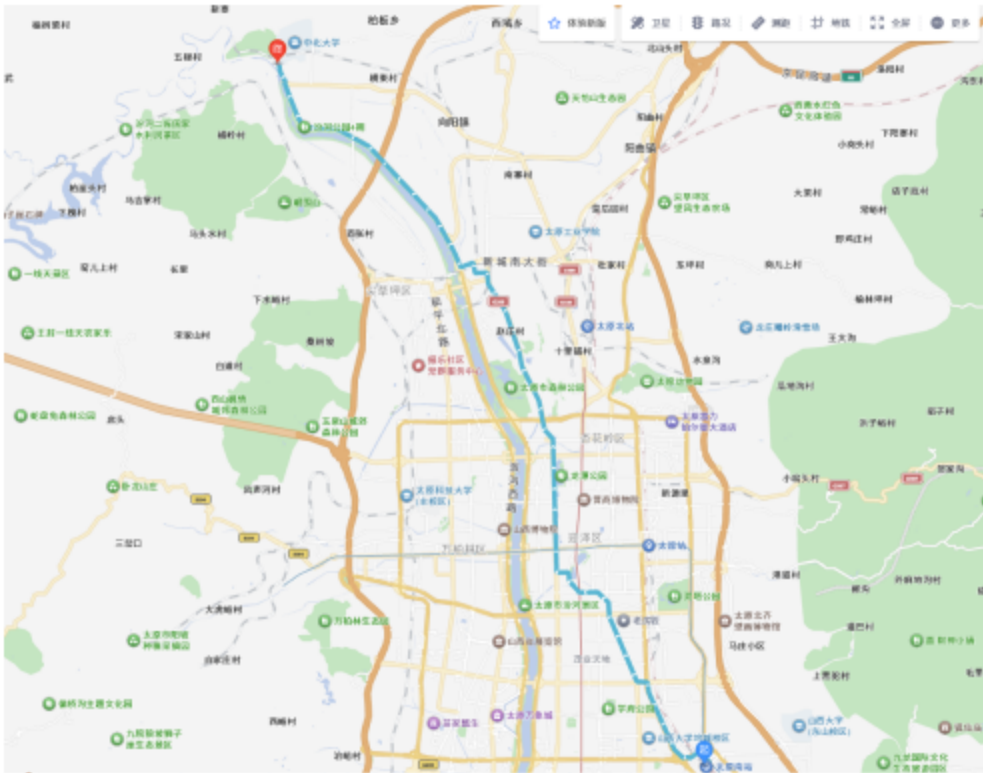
体验新版 卫星 路况 测距 地铁 全屏 更多

柏板乡
西堰乡
中北大学
五龙村
横头村
汾河二库国家水利风景区
向阳镇
天马山生态园
汾河公园4期
南寨村
太原工业学院
新城南大街
阳曲镇
尖草坪区
杏花岭区
迎泽区
万柏林区
太原火车站
太原站
太原科技大学
山西博物院
太原动物园
太原市迎泽公园
老军营
龙潭公园
学府公园
山西大学
小店区
二龙口
王家峰村
小东流村
太原植物园